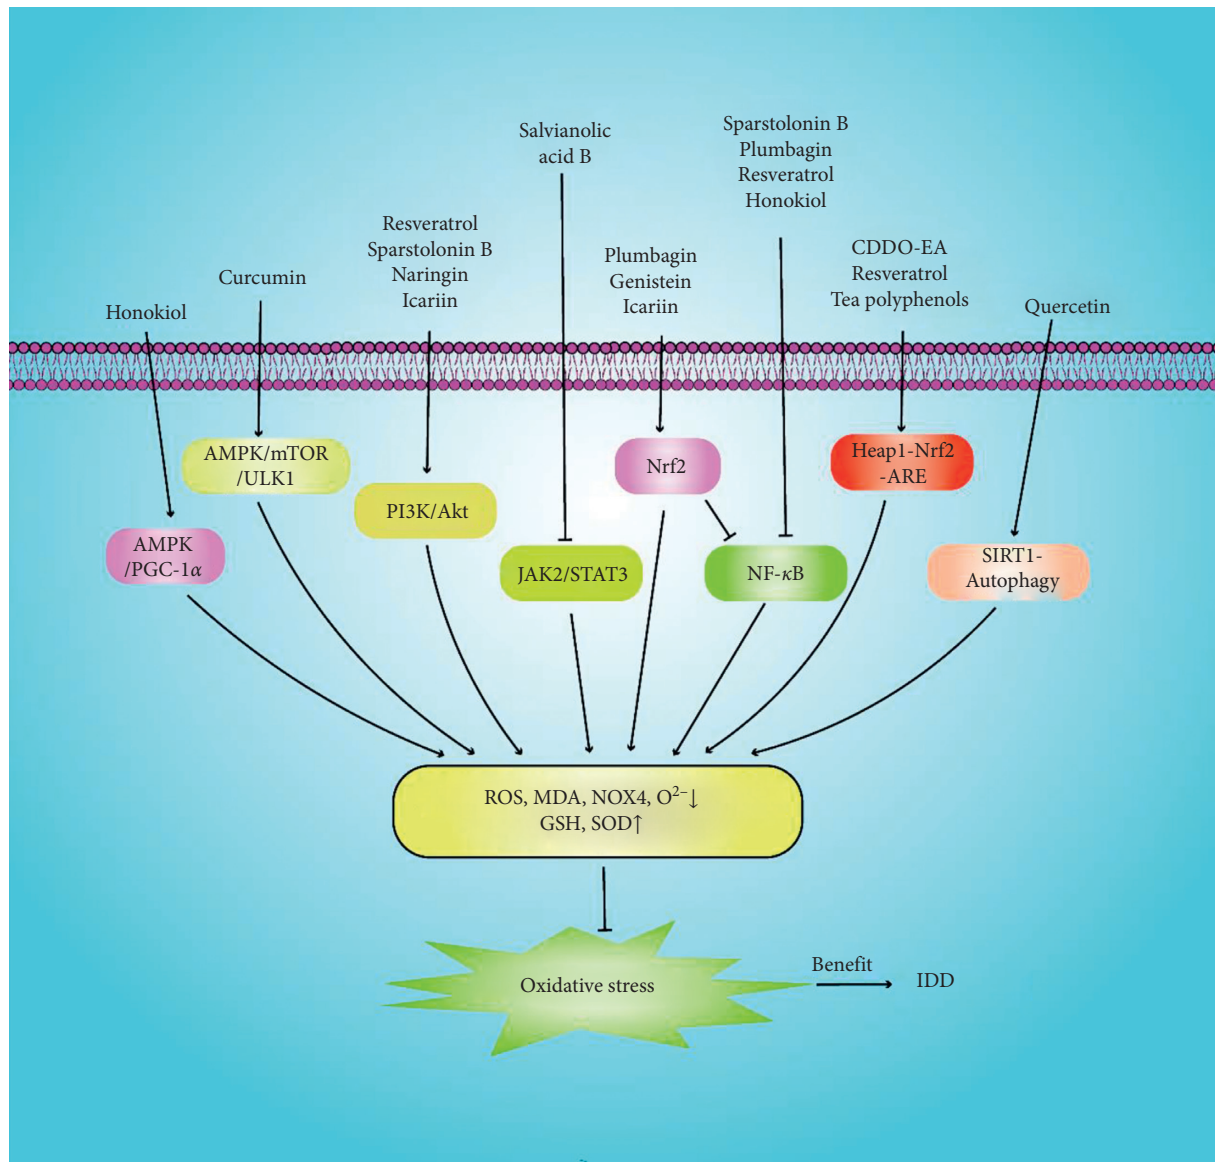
Salvianolic acid B

Sparstolonin B
Plumbagin
Resveratrol
Honokiol

Resveratrol
Sparstolonin B
Naringin
Icariin

Plumbagin
Genistein
Icariin

CDDO-EA
Resveratrol
Tea polyphenols

Curcumin

Honokiol

Quercetin

AMPK/mTOR /ULK1

PI3K/Akt

Nrf2

Heap1-Nrf2 -ARE

AMPK /PGC-1$\alpha$

JAK2/STAT3

NF-$\kappa$B

SIRT1-Autophagy

ROS, MDA, NOX4, $O^{2-}\downarrow$
GSH, SOD$\uparrow$

Oxidative stress

Benefit

IDD